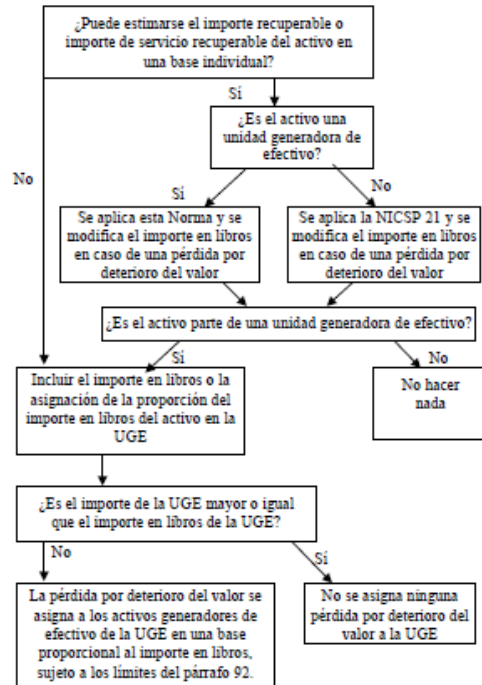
¿Puede estimarse el importe recuperable o importe de servicio recuperable del activo en una base individual?

Sí

¿Es el activo una unidad generadora de efectivo?

No

Sí

No

Se aplica esta Norma y se modifica el importe en libros en caso de una pérdida por deterioro del valor

Se aplica la NICSP 21 y se modifica el importe en libros en caso de una pérdida por deterioro del valor

¿Es el activo parte de una unidad generadora de efectivo?

Sí

No

Incluir el importe en libros o la asignación de la proporción del importe en libros del activo en la UGE

No hacer nada

¿Es el importe de la UGE mayor o igual que el importe en libros de la UGE?

No

Sí

La pérdida por deterioro del valor se asigna a los activos generadores de efectivo de la UGE en una base proporcional al importe en libros, sujeto a los límites del párrafo 92.

No se asigna ninguna pérdida por deterioro del valor a la UGE